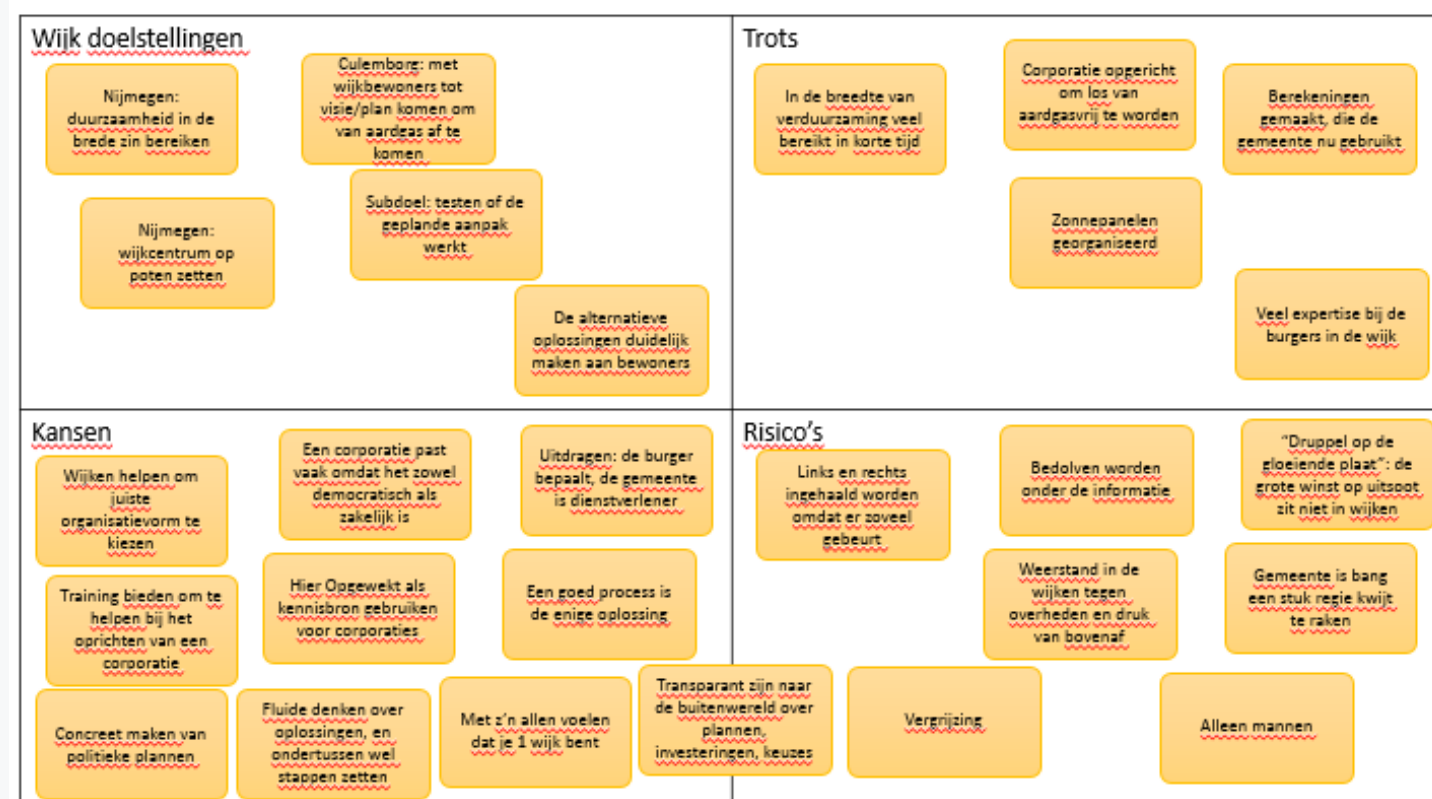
Wijk doelstellingen

Nijmegen: duurzaamheid in de brede zin bereiken

Culembore: met wijkbewoners tot visie/plan komen om van aardgas af te komen

Nijmegen: wijkcentrum op poten zetten

Subdoel: testen of de geplande aanpak werkt

De alternatieve oplossingen duidelijk maken aan bewoners

Trots

In de breedte van verduurzaming veel bereikt in korte tijd

Corporatie opgericht om los van aardgasvrij te worden

Berekeningen gemaakt, die de gemeente nu gebruikt

Zonnepanelen georganiseerd

Veel expertise bij de burgers in de wijk

Kansen

Wijken helpen om juiste organisatievorm te kiezen

Een corporatie past vaak omdat het zowel democratisch als zakelijk is

Uitdragen: de burger bepaalt, de gemeente is dienstverlener

Training bieden om te helpen bij het oprichten van een corporatie

Hier Opgewekt als kennisbron gebruiken voor corporaties

Een goed process is de enige oplossing

Concreet maken van politieke plannen

Fluide denken over oplossingen, en ondertussen wel stappen zetten

Met z'n allen voelen dat je 1 wijk bent

Transparant zijn naar de buitenwereld over plannen, investeringen, keuzes

Risico's

Links en rechts ingehaald worden omdat er zoveel gebeurt

Bedolven worden onder de informatie

"Druppel op de gloeiende plaat": de grote winst op uitsoot zit niet in wijken

Weerstand in de wijken tegen overheden en druk van bovenaf

Gemeente is bang een stuk regie kwijt te raken

Vergrijzing

Alleen mannen